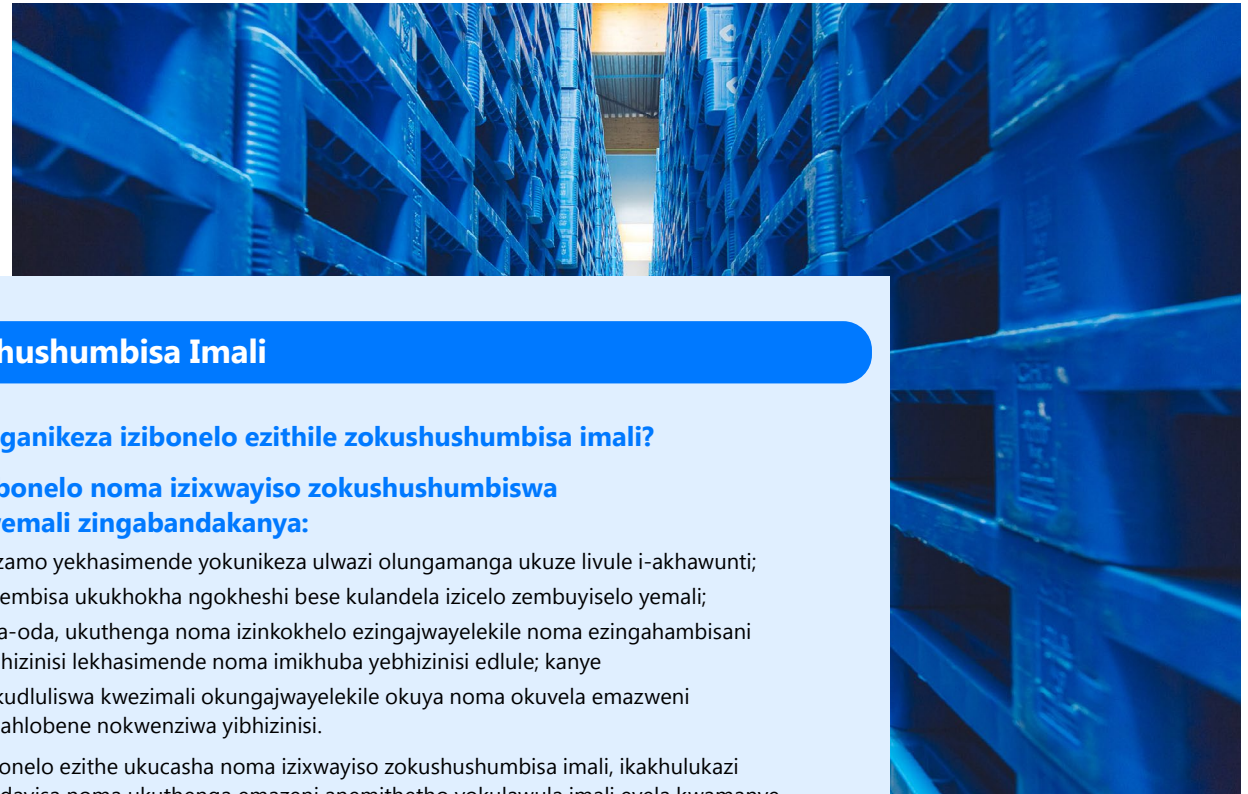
hushumbisa Imali

ganikeza izibonelo ezithile zokushushumbisa imali?

bonelo noma izixwayiso zokushushumbiswa emali zingabandakanya:

zamo yekhasimende yokunikeza ulwazi olungamanga ukuze livule i-akhawunti;

embisa ukukhokha ngokheshi bese kulandela izicelo zembuyiselo yemali;

a-oda, ukuthenga noma izinkokhelo ezingajwayelekile noma ezingahambisani hizinisi lekhasimende noma imikhuba yebhizinisi edlule; kanye

kudluliswa kwezimali okungajwayelekile okuya noma okuvela emazweni ahlobene nokwenziwa yibhizinisi.

onelo ezithe ukucasha noma izixwayiso zokushushumbisa imali, ikakhulukazi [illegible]